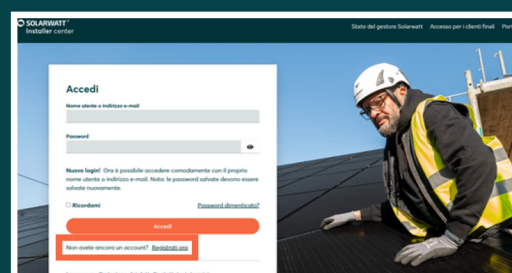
SOLARWATT
Installer center

Stato del gestore Solarwatt
Accesso per i clienti finali
Por

Accedi

Nome utente o indirizzo e-mail

Password

Nuovo login! Ora è possibile accedere comodamente con il proprio nome utente o indirizzo e-mail. Nota: le password salvate devono essere salvate nuovamente.

Ricordami

Password dimenticata?

Accedi

Non avete ancora un account? Registrati ora